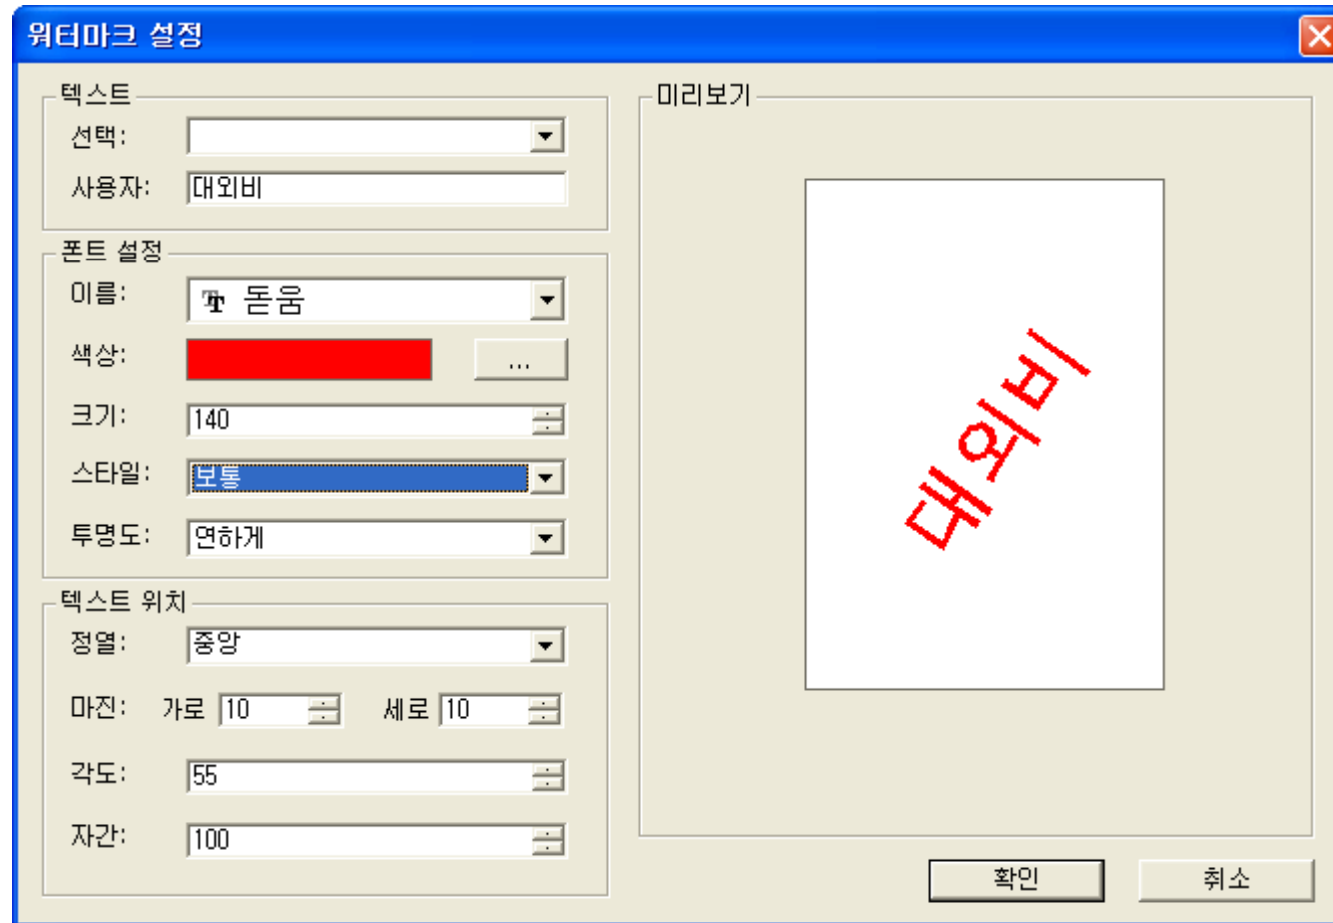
워터마크 설정

텍스트
선택:
사용자: 대외비

폰트 설정
이름: 돋움
색상: ...
크기: 140
스타일: 보통
투명도: 연하게

텍스트 위치
정열: 중앙
마진: 가로 10 세로 10
각도: 55
자간: 100

미리보기
대외비

확인
취소